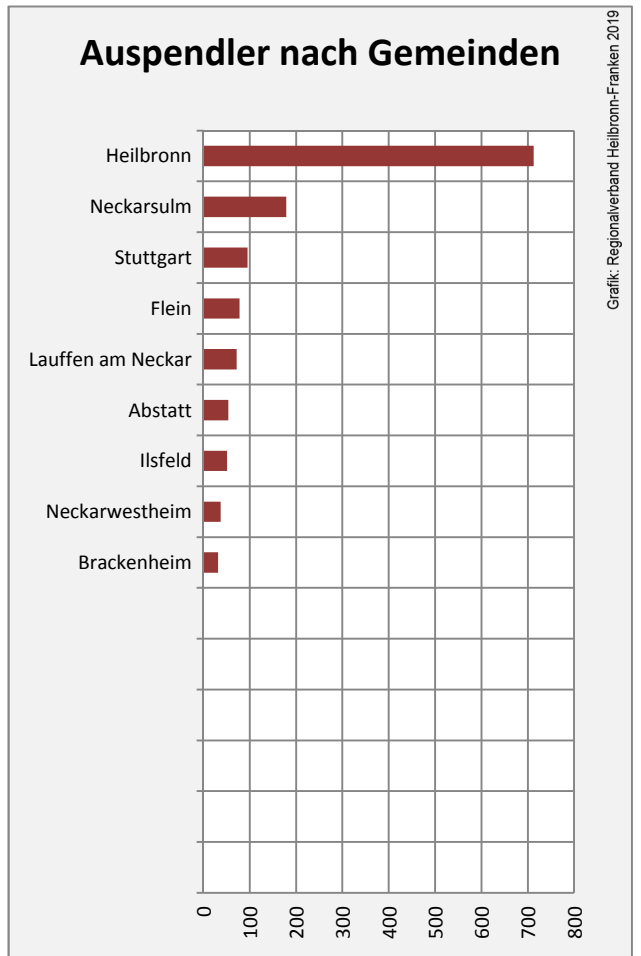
Auspendler nach Gemeinden

Grafik: Regionalverband Heilbronn-Franken 2019

Heilbronn
Neckarsulm
Stuttgart
Flein
Lauffen am Neckar
Abstatt
Ilsfeld
Neckarwestheim
Brackenheim

0
100
200
300
400
500
600
700
800